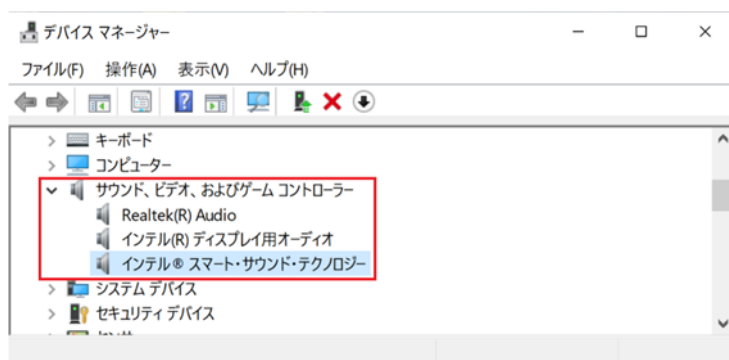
デバイス マネージャー
ファイル(F) 操作(A) 表示(V) ヘルプ(H)
キーボード
コンピューター
サウンド、ビデオ、およびゲーム コントローラー
Realtek(R) Audio
インテル(R) ディスプレイ用オーディオ
インテル® スマート・サウンド・テクノロジー
システム デバイス
セキュリティ デバイス
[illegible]